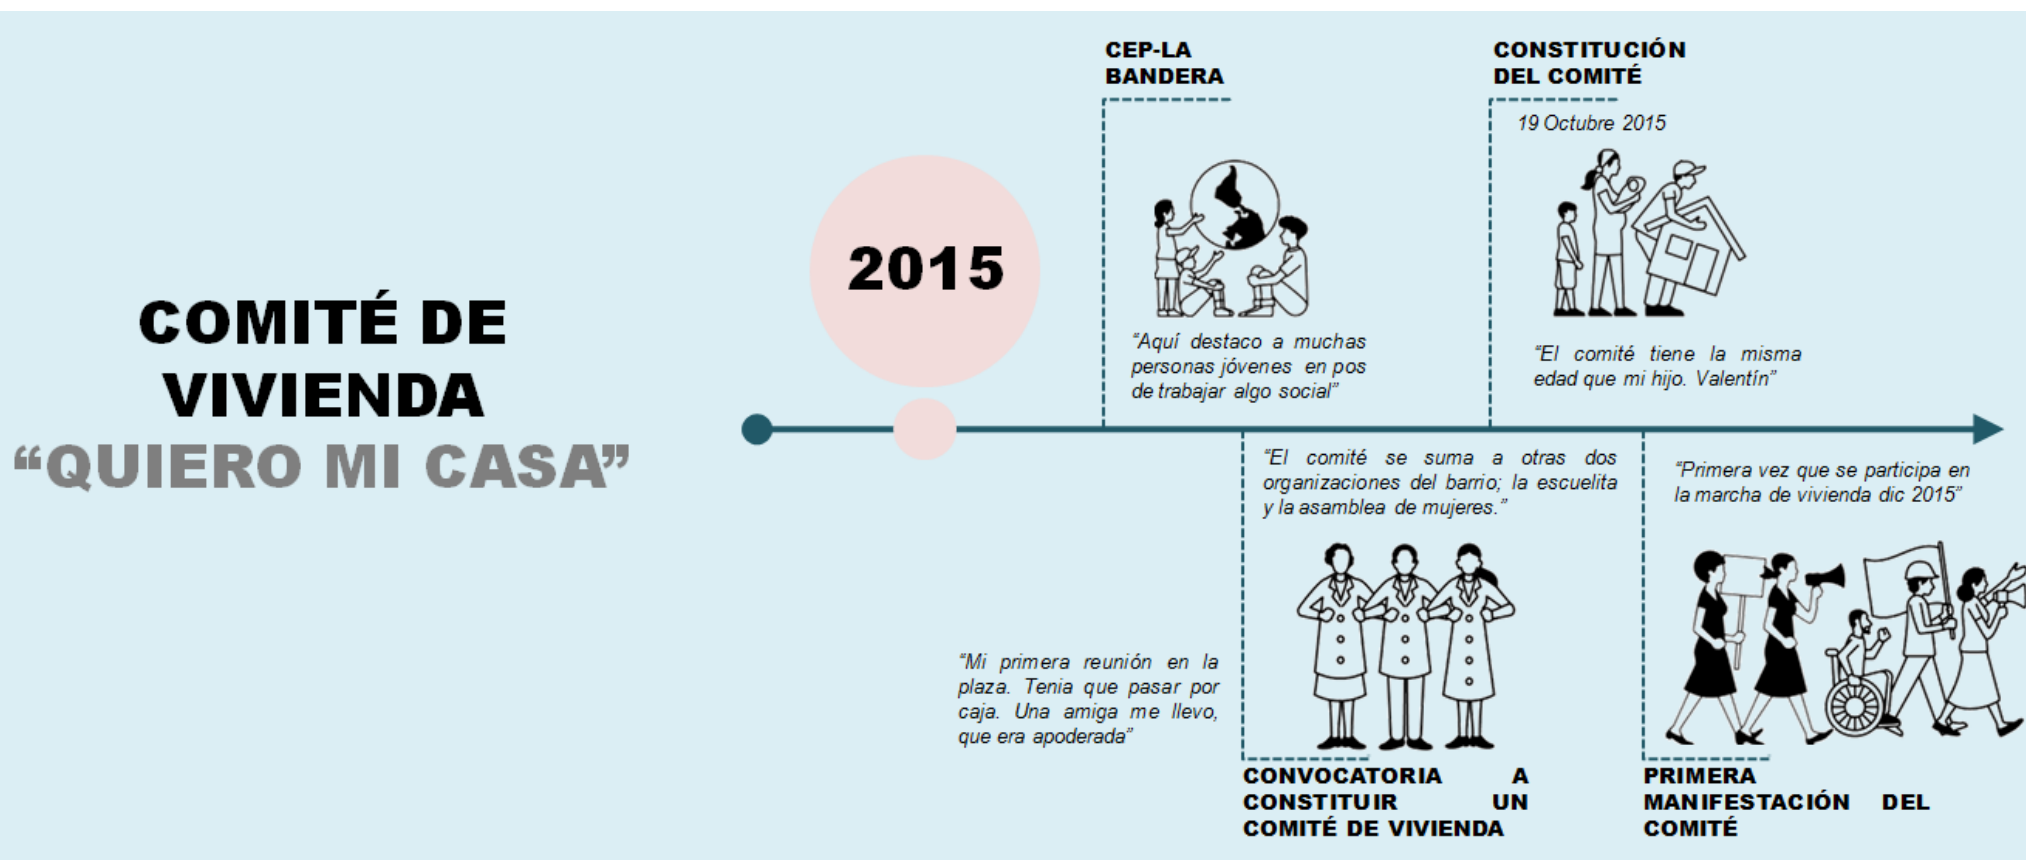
COMITÉ DE VIVIENDA
“QUIERO MI CASA”

2015

CEP-LA BANDERA

“Aquí destaco a muchas personas jóvenes en pos de trabajar algo social”

CONSTITUCIÓN DEL COMITÉ

19 Octubre 2015

“El comité tiene la misma edad que mi hijo. Valentín”

“Mi primera reunión en la plaza. Tenia que pasar por caja. Una amiga me llevo, que era apoderada”

“El comité se suma a otras dos organizaciones del barrio; la escuelita y la asamblea de mujeres.”

CONVOCATORIA A CONSTITUIR UN COMITÉ DE VIVIENDA

“Primera vez que se participa en la marcha de vivienda dic 2015”

PRIMERA MANIFESTACIÓN DEL COMITÉ